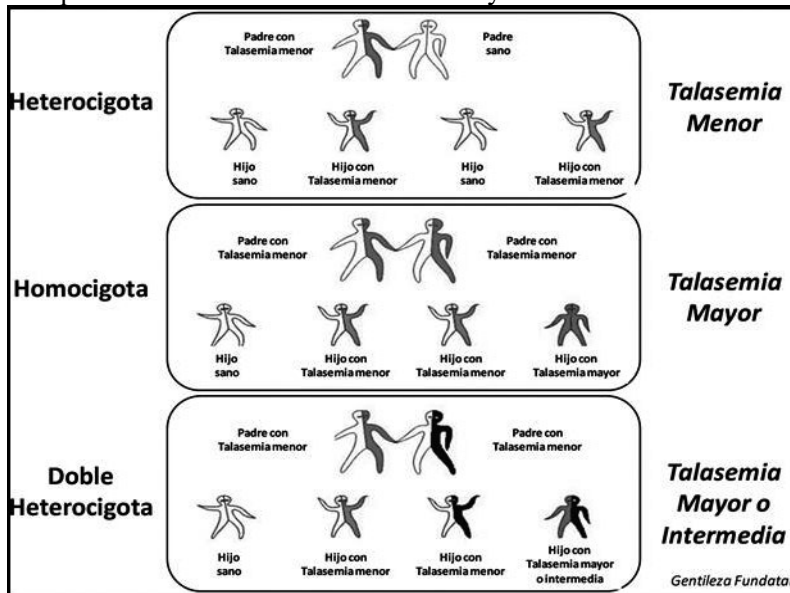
Heterocigota

Padre con Talasemia menor

Padre sano

Hijo sano

Hijo con Talasemia menor

Hijo sano

Hijo con Talasemia menor

Talasemia Menor

Homocigota

Padre con Talasemia menor

Padre con Talasemia menor

Hijo sano

Hijo con Talasemia menor

Hijo con Talasemia menor

Hijo con Talasemia mayor

Talasemia Mayor

Doble Heterocigota

Padre con Talasemia menor

Padre con Talasemia menor

Hijo sano

Hijo con Talasemia menor

Hijo con Talasemia menor

Hijo con Talasemia mayor o intermedia

Talasemia Mayor o Intermedia

Gentileza Fundata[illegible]